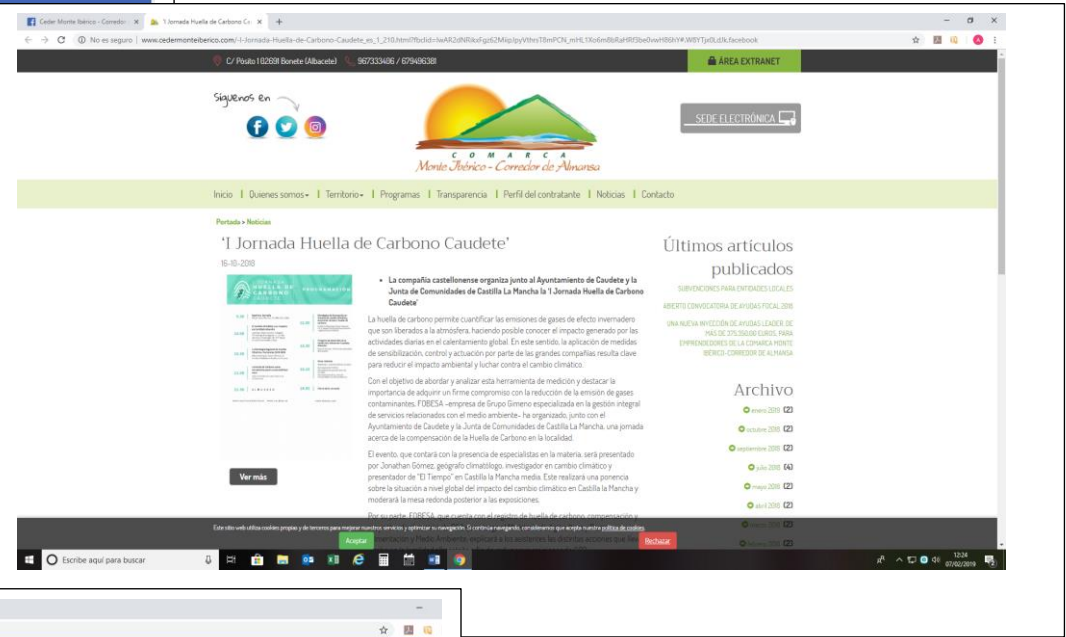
Ceder Monte Ibérico - Corredor | 'I Jornada Huella de Carbono Ca

No es seguro | www.cedermonteiberico.com/-/-Jornada-Huella-de-Carbono-Caudete_es_1_210.html?fbclid=IwAR2dNRIkxFgz62MXpJpyVthrsT8mPCN_mHL1Xo6m8bRaHRf3be0vwH86hY#.W8YTjx0Ld3k.facebook

C/ Pósito 1 02691 Bonete (Albacete) 967333486 / 679496381

ÁREA EXTRANET

Síguenos en

SEDE ELECTRÓNICA

COMARCA
Monte Ibérico - Corredor de Almansa

Inicio | Quienes somos | Territorio | Programas | Transparencia | Perfil del contratante | Noticias | Contacto

Portada > Noticias

'I Jornada Huella de Carbono Caudete'

16-10-2018

HUELLA DE CARBONO

Ver más

• La compañía castellonense organiza junto al Ayuntamiento de Caudete y la Junta de Comunidades de Castilla La Mancha la 'I Jornada Huella de Carbono Caudete'

La huella de carbono permite cuantificar las emisiones de gases de efecto invernadero que son liberados a la atmósfera, haciendo posible conocer el impacto generado por las actividades diarias en el calentamiento global. En este sentido, la aplicación de medidas de sensibilización, control y actuación por parte de las grandes compañías resulta clave para reducir el impacto ambiental y luchar contra el cambio climático.

Con el objetivo de abordar y analizar esta herramienta de medición y destacar la importancia de adquirir un firme compromiso con la reducción de la emisión de gases contaminantes, FOBESA -empresa de Grupo Gimeno especializada en la gestión integral de servicios relacionados con el medio ambiente- ha organizado, junto con el Ayuntamiento de Caudete y la Junta de Comunidades de Castilla La Mancha, una jornada acerca de la compensación de la Huella de Carbono en la localidad.

El evento, que contará con la presencia de especialistas en la materia, será presentado por Jonathan Gómez, geógrafo climatólogo, investigador en cambio climático y presentador de "El Tiempo" en Castilla la Mancha media. Este realizará una ponencia sobre la situación a nivel global del impacto del cambio climático en Castilla la Mancha y moderará la mesa redonda posterior a las exposiciones.

Por su parte, FOBESA, que cuenta con el registro de huella de carbono, compensación y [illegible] Medio Ambiente, explicará a los asistentes las distintas acciones que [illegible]

Últimos artículos publicados

SUBVENCIONES PARA ENTIDADES LOCALES

ABIERTO CONVOCATORIA DE AYUDAS FOCAL 2018

UNA NUEVA INYECCIÓN DE AYUDAS LEADER, DE MAS DE 375.350,00 EUROS, PARA EMPRENDEDORES DE LA COMARCA MONTE IBERICO-CORREDOR DE ALMANSA

Archivo

enero 2019 (2)
octubre 2018 (2)
septiembre 2018 (2)
julio 2018 (4)
mayo 2018 (2)
abril 2018 (2)
marzo 2018 (2)
febrero 2018 (2)

Este sitio web utiliza cookies propias y de terceros para mejorar nuestros servicios y optimizar su navegación. Si continúa navegando, consideramos que acepta nuestra política de cookies.

Aceptar

Rechazar

Escribe aquí para buscar

12:24
07/02/2019